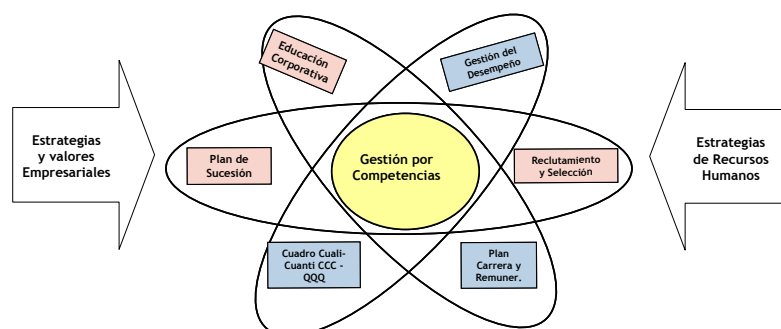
Estrategias y valores Empresariales

Educación Corporativa

Gestión del Desempeño

Plan de Sucesión

Gestión por Competencias

Reclutamiento y Selección

Cuadro Cuali-Cuanti CCC - QQQ

Plan Carrera y Remuner.

Estrategias de Recursos Humanos